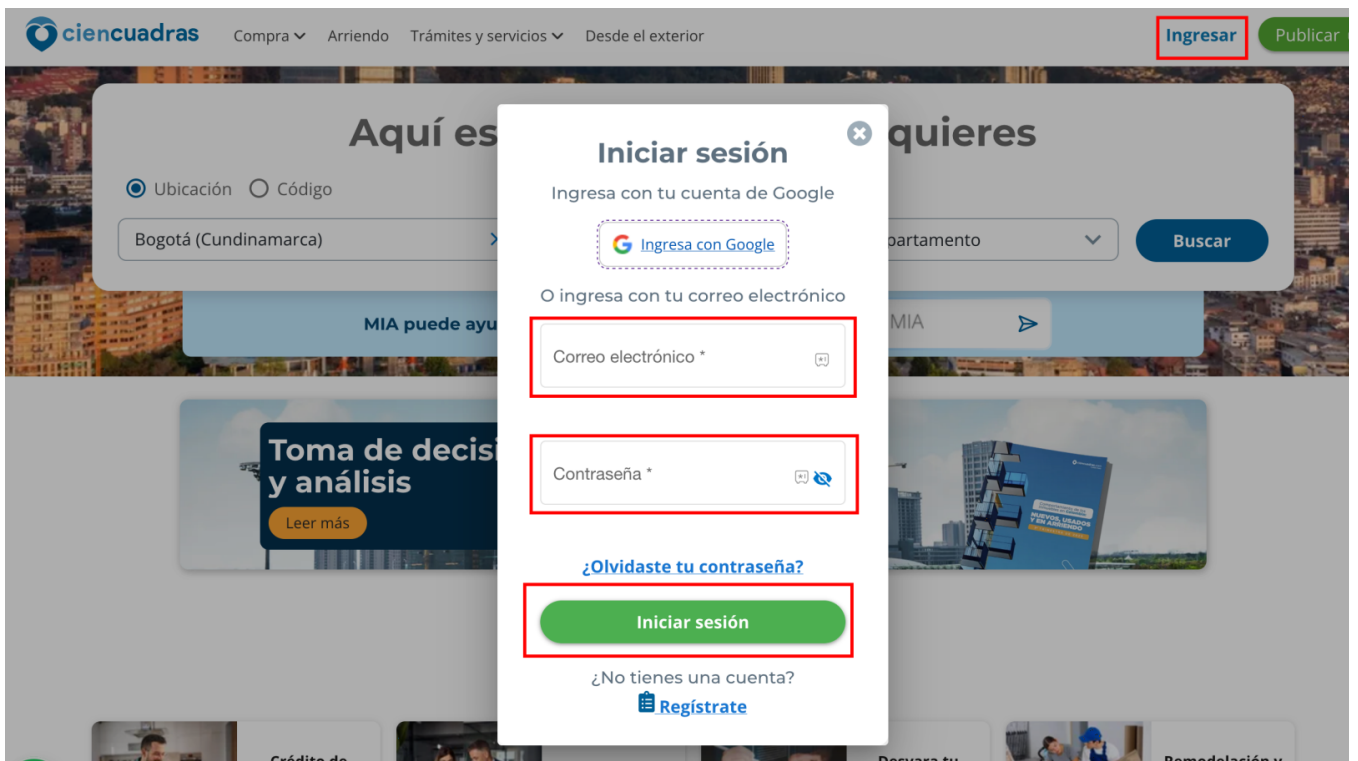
ciencuadras Compra Arriendo Trámites y servicios Desde el exterior Ingresar Publicar

Aquí es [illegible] quieres

Ubicación Código

Bogotá (Cundinamarca)

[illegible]partamento

Buscar

MIA puede ayu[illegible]

MIA

Toma de decisi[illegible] y análisis

Leer más

Iniciar sesión

Ingresa con tu cuenta de Google

Ingresa con Google

O ingresa con tu correo electrónico

Correo electrónico *

Contraseña *

¿Olvidaste tu contraseña?

Iniciar sesión

¿No tienes una cuenta?

Regístrate

Crédito de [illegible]

Renovar tu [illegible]

Remodelación y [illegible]